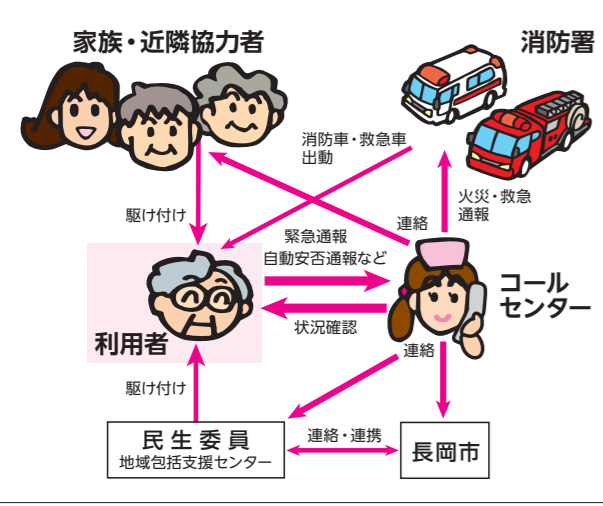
家族・近隣協力者

消防署

消防車・救急車
出動

火災・救急
通報

駆け付け

連絡

緊急通報
自動安否通報など

コール
センター

利用者

状況確認

連絡

駆け付け

民生委員
地域包括支援センター

連絡・連携

長岡市